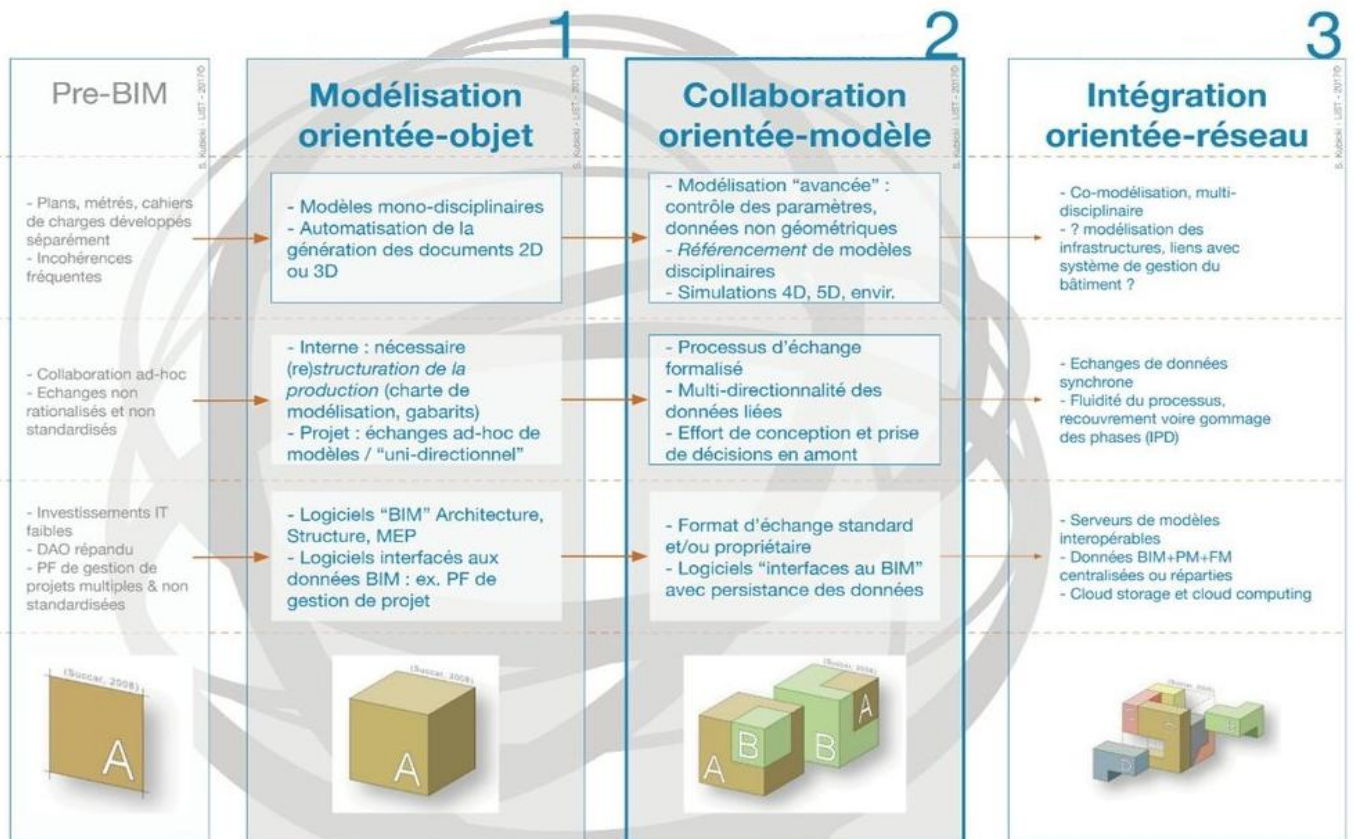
Pre-BIM

- Plans, métrés, cahiers de charges développés séparément
- Incohérences fréquentes

- Collaboration ad-hoc
- Echanges non rationalisés et non standardisés

- Investissements IT faibles
- DAO répandu
- PF de gestion de projets multiples & non standardisées

(Succar, 2008)

A

1

Modélisation orientée-objet

S. Kubicki · LIST · 2017©

- Modèles mono-disciplinaires
- Automatisation de la génération des documents 2D ou 3D

- Interne : nécessaire (re)structuration de la production (charte de modélisation, gabarits)
- Projet : échanges ad-hoc de modèles / "uni-directionnel"

- Logiciels "BIM" Architecture, Structure, MEP
- Logiciels interfacés aux données BIM : ex. PF de gestion de projet

(Succar, 2008)

A

2

Collaboration orientée-modèle

S. Kubicki · LIST · 2017©

- Modélisation "avancée" : contrôle des paramètres, données non géométriques
- Référencement de modèles disciplinaires
- Simulations 4D, 5D, envir.

- Processus d'échange formalisé
- Multi-directionnalité des données liées
- Effort de conception et prise de décisions en amont

- Format d'échange standard et/ou propriétaire
- Logiciels "interfaces au BIM" avec persistance des données

(Succar, 2008)

A B B A

3

Intégration orientée-réseau

S. Kubicki · LIST · 2017©

- Co-modélisation, multi-disciplinaire
- ? modélisation des infrastructures, liens avec système de gestion du bâtiment ?

- Echanges de données synchrone
- Fluidité du processus, recouvrement voire gommage des phases (IPD)

- Serveurs de modèles interopérables
- Données BIM+PM+FM centralisées ou réparties
- Cloud storage et cloud computing

(Succar, 2008)